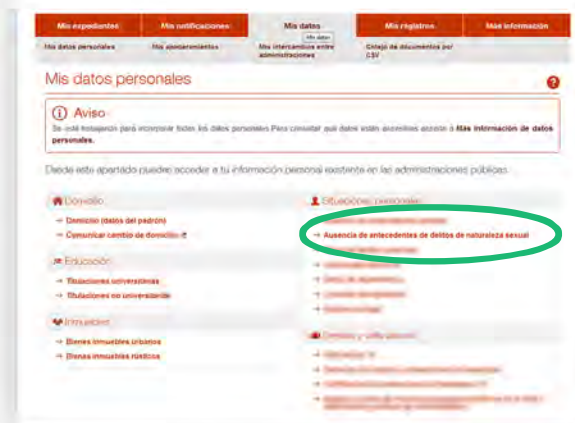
Mis expedientes | Mis notificaciones | Mis datos | Mis registros | Más información

Mis datos

Mis datos personales | Mis apoderamientos | Mis intercambios entre administraciones | Cotejo de documentos por CSV

Mis datos personales

?

Aviso

Se está trabajando para incorporar todos los datos personales. Para consultar qué datos están accesibles accede a Más información de datos personales.

Desde este apartado puedes acceder a tu información personal existente en las administraciones públicas.

Domicilio

→ Domicilio (datos del padrón)

→ Comunicar cambio de domicilio

Educación

→ Titulaciones universitarias

→ Titulaciones no universitarias

Inmuebles

→ Bienes inmuebles urbanos

→ Bienes inmuebles rústicos

Situaciones personales

→ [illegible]

→ Ausencia de antecedentes de delitos de naturaleza sexual

→ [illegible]

→ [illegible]

→ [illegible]

→ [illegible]

→ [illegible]

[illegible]

→ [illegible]

→ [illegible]

→ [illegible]

→ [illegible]